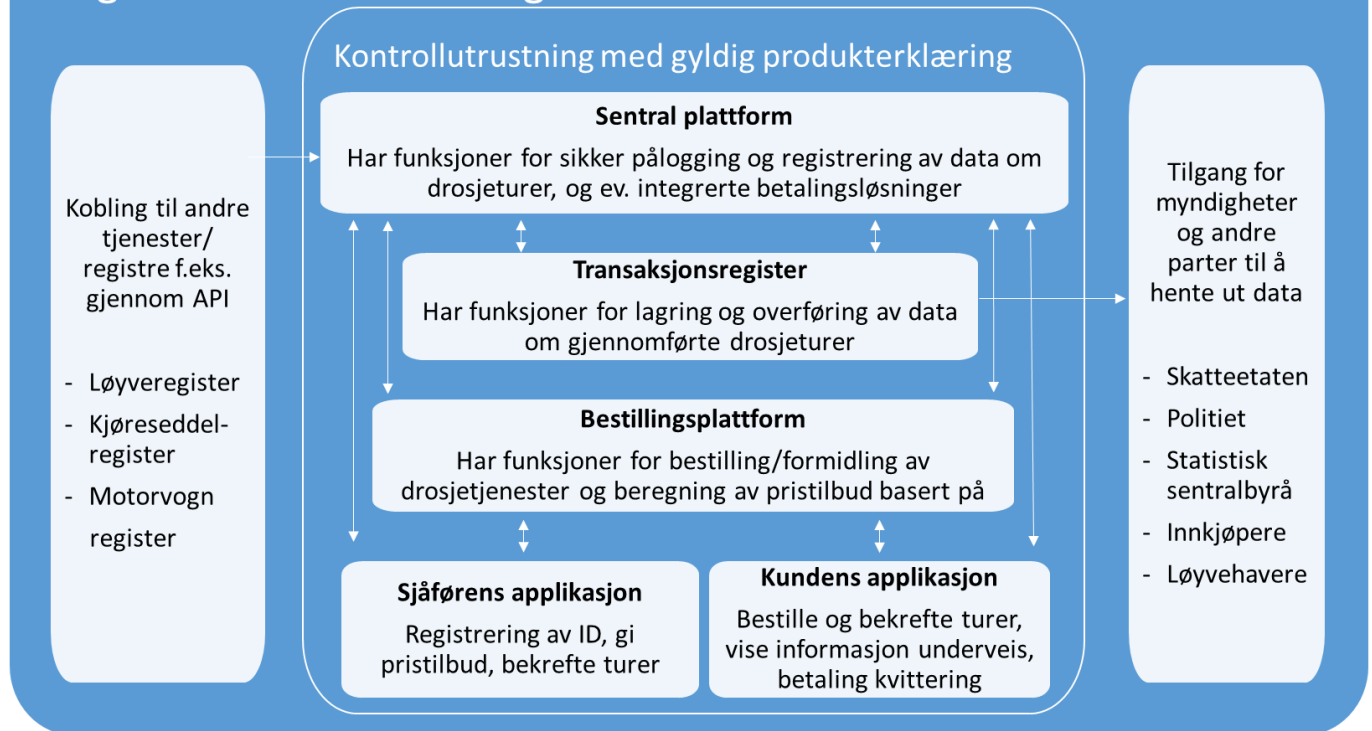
Kontrollutrustning med gyldig produkterklæring

Sentral plattform

Har funksjoner for sikker pålogging og registrering av data om drosjeturer, og ev. integrerte betalingsløsninger

Transaksjonsregister

Har funksjoner for lagring og overføring av data om gjennomførte drosjeturer

Bestillingsplattform

Har funksjoner for bestilling/formidling av drosjetjenester og beregning av pristilbud basert på

Sjåførens applikasjon

Registrering av ID, gi pristilbud, bekrefte turer

Kundens applikasjon

Bestille og bekrefte turer, vise informasjon underveis, betaling kvittering

Kobling til andre tjenester/ registre f.eks. gjennom API

- Løyveregister
- Kjøreseddelregister
- Motorvogn register

Tilgang for myndigheter og andre parter til å hente ut data

- Skatteetaten
- Politiet
- Statistisk sentralbyrå
- Innkjøpere
- Løyvehavere